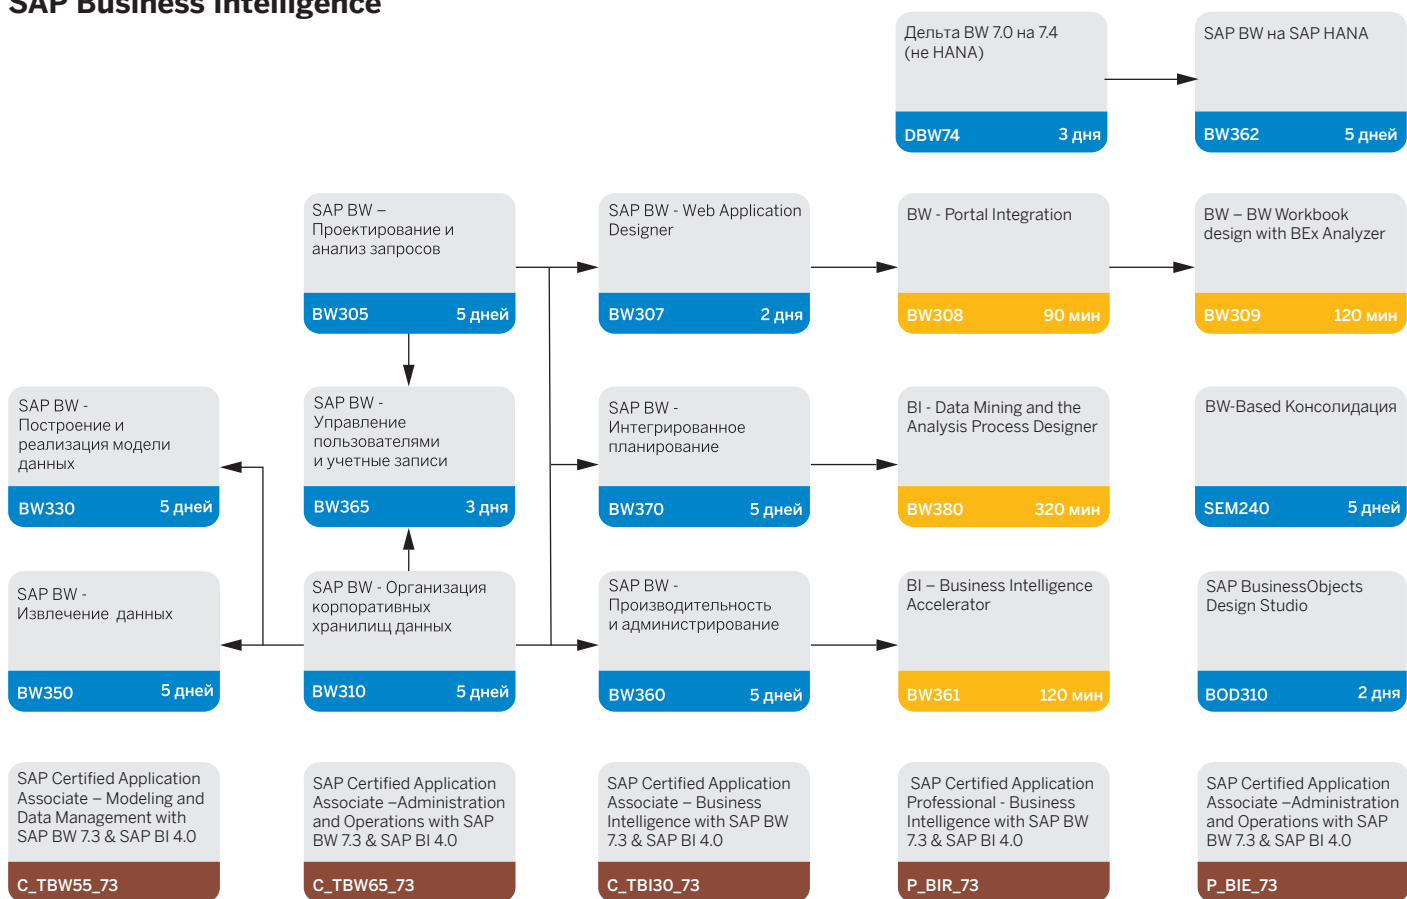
SAP Business Intelligence

Дельта BW 7.0 на 7.4 (не HANA)
DBW74 3 дня

SAP BW на SAP HANA
BW362 5 дней

SAP BW – Проектирование и анализ запросов
BW305 5 дней

SAP BW - Web Application Designer
BW307 2 дня

BW - Portal Integration
BW308 90 мин

BW – BW Workbook design with BEx Analyzer
BW309 120 мин

SAP BW - Построение и реализация модели данных
BW330 5 дней

SAP BW - Управление пользователями и учетные записи
BW365 3 дня

SAP BW - Интегрированное планирование
BW370 5 дней

BI - Data Mining and the Analysis Process Designer
BW380 320 мин

BW-Based Консолидация
SEM240 5 дней

SAP BW - Извлечение данных
BW350 5 дней

SAP BW - Организация корпоративных хранилищ данных
BW310 5 дней

SAP BW - Производительность и администрирование
BW360 5 дней

BI – Business Intelligence Accelerator
BW361 120 мин

SAP BusinessObjects Design Studio
BOD310 2 дня

SAP Certified Application Associate – Modeling and Data Management with SAP BW 7.3 & SAP BI 4.0
C_TBW55_73

SAP Certified Application Associate –Administration and Operations with SAP BW 7.3 & SAP BI 4.0
C_TBW65_73

SAP Certified Application Associate – Business Intelligence with SAP BW 7.3 & SAP BI 4.0
C_TBI30_73

SAP Certified Application Professional - Business Intelligence with SAP BW 7.3 & SAP BI 4.0
P_BIR_73

SAP Certified Application Associate –Administration and Operations with SAP BW 7.3 & SAP BI 4.0
P_BIE_73